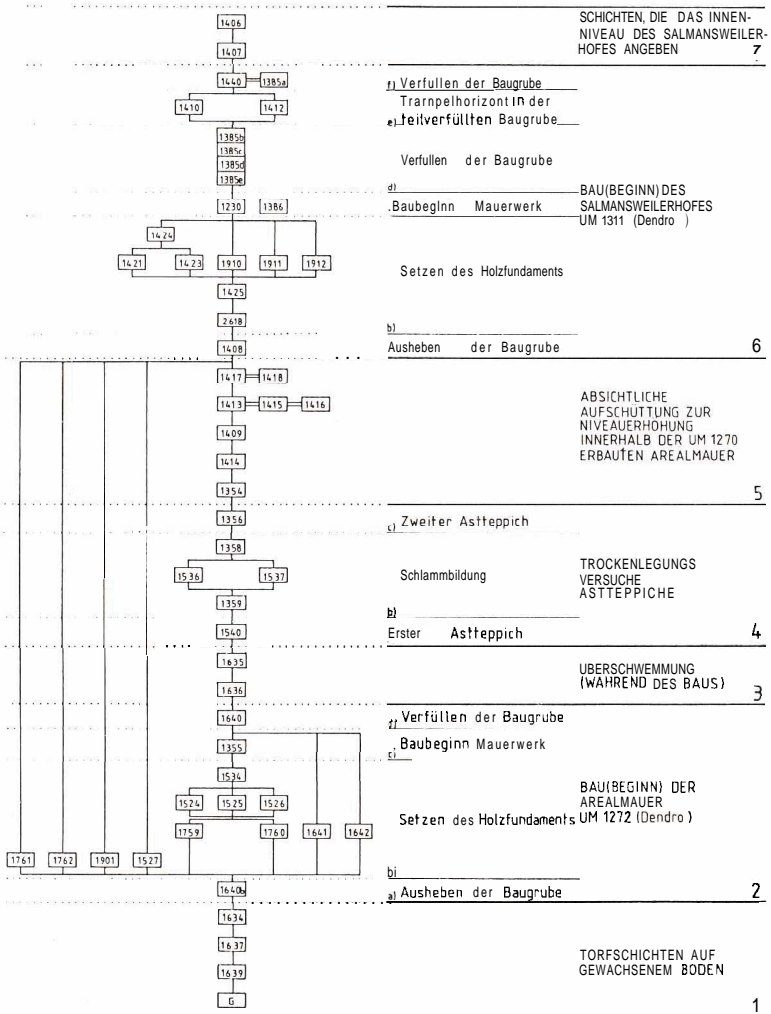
1406

1407

SCHICHTEN, DIE DAS INNENNIVEAU DES SALMANSWEILERHOFES ANGEBEN 7

1440 1385a

f) Verfullen der Baugrube

1410 1412

Trarnpelhorizont in der

e) teilverfüllten Baugrube

1385b
1385c
1385d
1385e

Verfullen der Baugrube

d)

BAU(BEGINN) DES SALMANSWEILERHOFES UM 1311 (Dendro )

1230 1386

.BaubegInn Mauerwerk

1424

1421 1423 1910 1911 1912

Setzen des Holzfundaments

1425

2618

b)

1408

Ausheben der Baugrube 6

1417 1418

1413 1415 1416

1409

1414

1354

ABSICHTLICHE AUFSCHUTTUNG ZUR NIVEAUERHOHUNG INNERHALB DER UM 1270 ERBAUTEN AREALMAUER

5

1356

c) Zweiter Astteppich

1358

1536 1537

Schlammbildung

TROCKENLEGUNGS VERSUCHE ASTTEPPICHE

1359

b)

1540

Erster Astteppich 4

1635

UBERSCHWEMMUNG (WAHREND DES BAUS) 3

1636

1640

d) Verfüllen der Baugrube

1355

c) Baubeginn Mauerwerk

1534

1524 1525 1526

BAU(BEGINN) DER AREALMAUER UM 1272 (Dendro )

1759 1760 1641 1642

Setzen des Holzfundaments

1761 1762 1901 1527

b)

1640b

a) Ausheben der Baugrube 2

1634

1637

1639

G

TORFSCHICHTEN AUF GEWACHSENEM BODEN

1